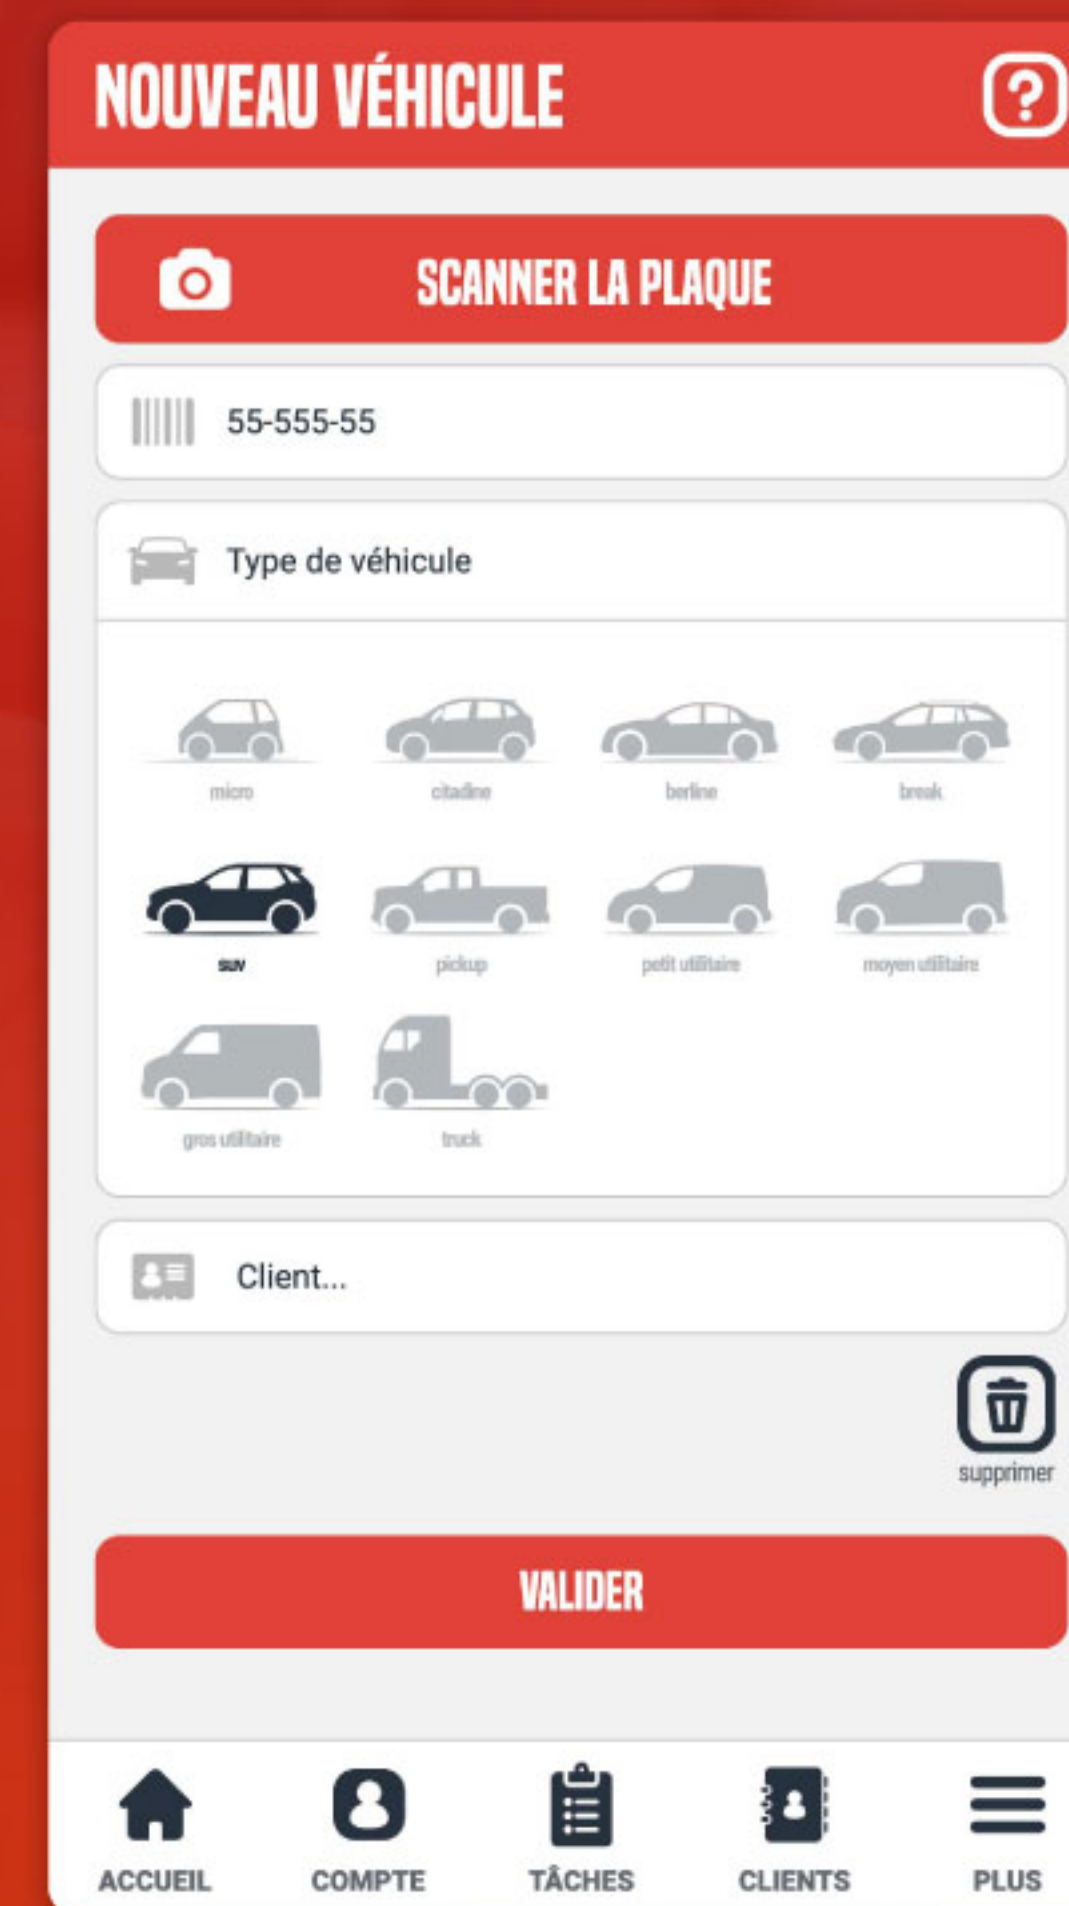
NOUVEAU VÉHICULE

?

SCANNER LA PLAQUE

55-555-55

Type de véhicule

micro
citadine
berline
break
suv
pickup
petit utilitaire
moyen utilitaire
gros utilitaire
truck

Client...

supprimer

VALIDER

ACCUEIL
COMPTE
TÂCHES
CLIENTS
PLUS